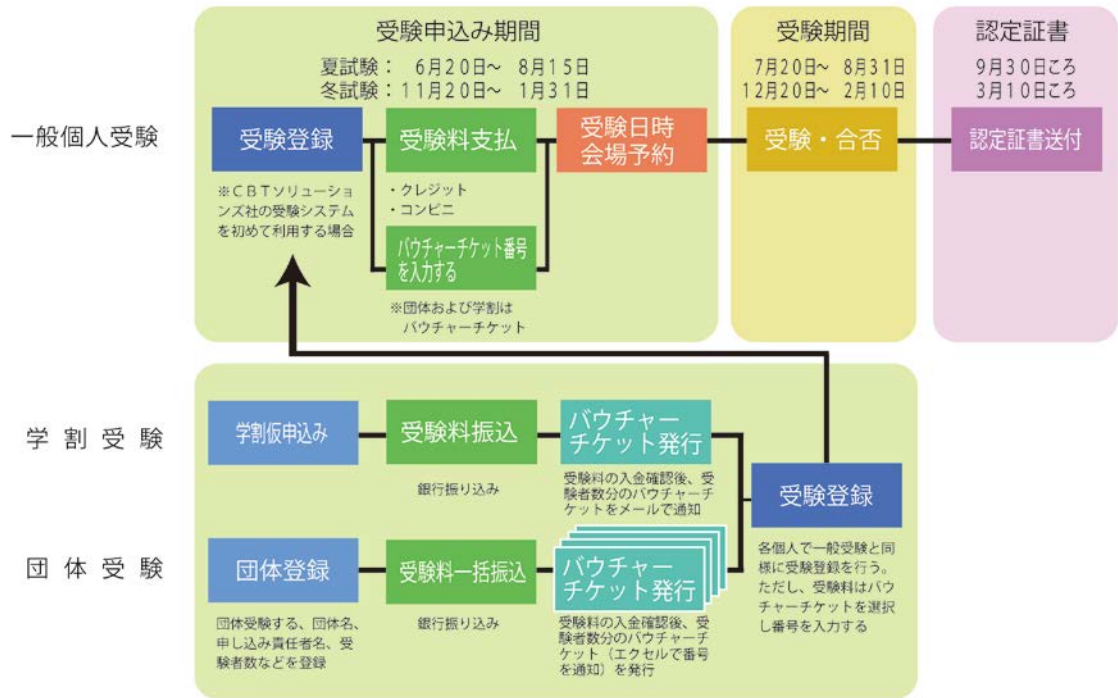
受験申込み期間

夏試験： 6月20日～ 8月15日
冬試験：11月20日～ 1月31日

受験期間

7月20日～ 8月31日
12月20日～ 2月10日

認定証書

9月30日ころ
3月10日ころ

一般個人受験

受験登録

※CBTソリューションズ社の受験システムを初めて利用する場合

受験料支払

・クレジット
・コンビニ

バウチャーチケット番号を入力する

※団体および学割はバウチャーチケット

受験日時会場予約

受験・合否

認定証書送付

学割受験

学割仮申込み

受験料振込

銀行振り込み

バウチャーチケット発行

受験料の入金確認後、受験者数分のバウチャーチケットをメールで通知

受験登録

各個人で一般受験と同様に受験登録を行う。ただし、受験料はバウチャーチケットを選択し番号を入力する

団体受験

団体登録

団体受験する、団体名、申し込み責任者名、受験者数などを登録

受験料一括振込

銀行振り込み

バウチャーチケット発行

受験料の入金確認後、受験者数分のバウチャーチケット（エクセルで番号を通知）を発行